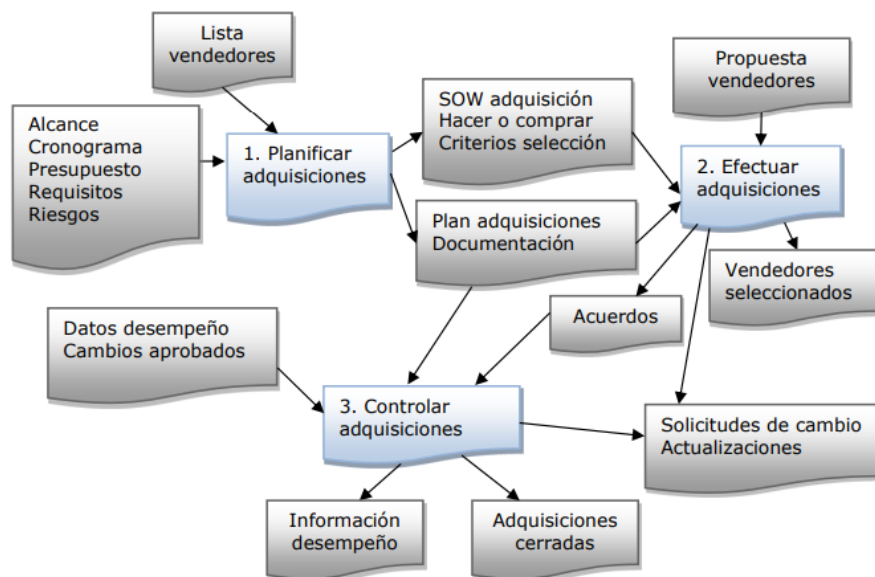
Lista vendedores

Alcance
Cronograma
Presupuesto
Requisitos
Riesgos

1. Planificar adquisiciones

SOW adquisición
Hacer o comprar
Criterios selección

Plan adquisiciones
Documentación

Propuesta vendedores

2. Efectuar adquisiciones

Vendedores seleccionados

Acuerdos

Datos desempeño
Cambios aprobados

3. Controlar adquisiciones

Solicitudes de cambio
Actualizaciones

Información desempeño

Adquisiciones cerradas